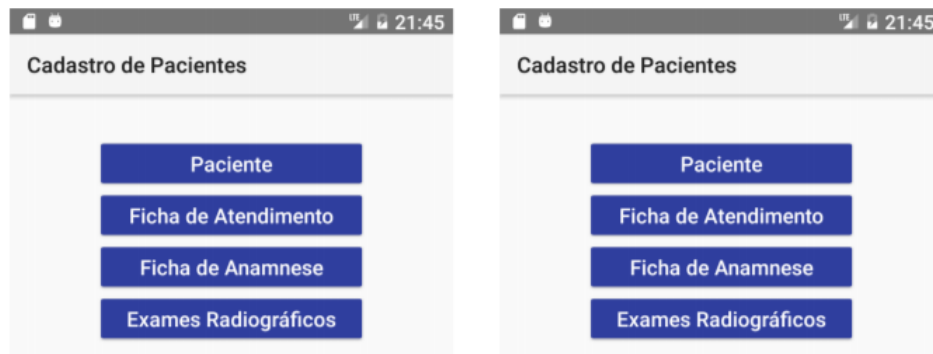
LTE 21:45

Cadastro de Pacientes

Paciente

Ficha de Atendimento

Ficha de Anamnese

Exames Radiográficos

LTE 21:45

Cadastro de Pacientes

Paciente

Ficha de Atendimento

Ficha de Anamnese

Exames Radiográficos